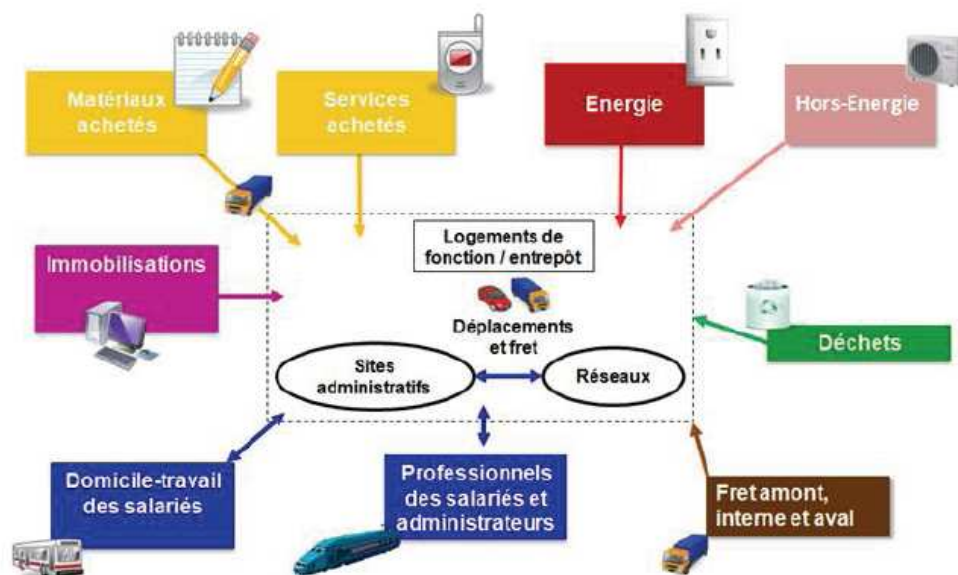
Matériaux achetés

Services achetés

Energie

Hors-Energie

Immobilisations

Logements de fonction / entrepôt

Déplacements et fret

Sites administratifs

Réseaux

Déchets

Domicile-travail des salariés

Professionnels des salariés et administrateurs

Fret amont, interne et aval